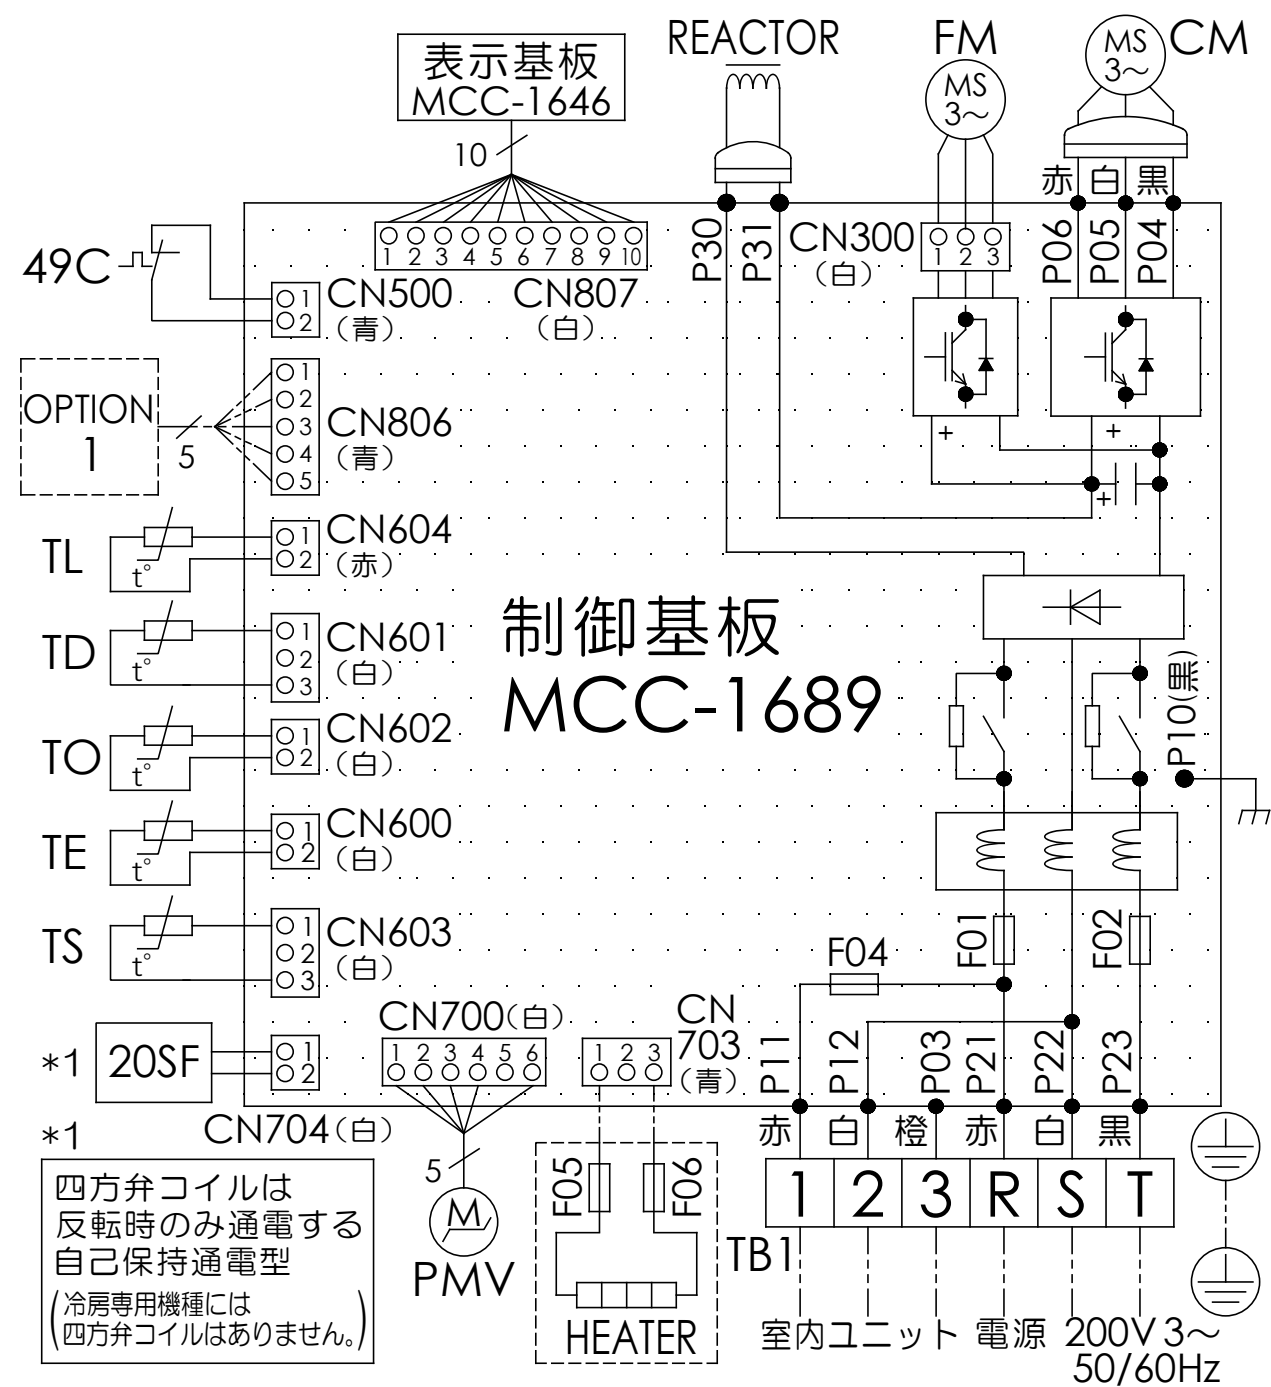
表示基板
MCC-1646

10

REACTOR

FM
MS
3~

MS
3~
CM

赤 白 黒

49C

CN500
(青)

1 2 3 4 5 6 7 8 9 10
CN807
(白)

P30 P31

CN300
(白)
1 2 3

P06 P05 P04

OPTION
1
5

1 2 3 4 5
CN806
(青)

+ +

TL
t°
1 2
CN604
(赤)

TD
t°
1 2 3
CN601
(白)

制御基板
MCC-1689

P10(黒)

TO
t°
1 2
CN602
(白)

TE
t°
1 2
CN600
(白)

TS
t°
1 2 3
CN603
(白)

F01 F02
F04

*1
20SF
1 2
CN704(白)

CN700(白)
1 2 3 4 5 6

CN
703
(青)
1 2 3

P11 P12 P03 P21 P22 P23

赤 白 橙 赤 白 黒

1 2 3 R S T
TB1

*1
四方弁コイルは
反転時のみ通電する
自己保持通電型
(冷房専用機種には
四方弁コイルはありません。)

5
M
PMV

F05 F06
HEATER

室内ユニット 電源 200V 3~
50/60Hz